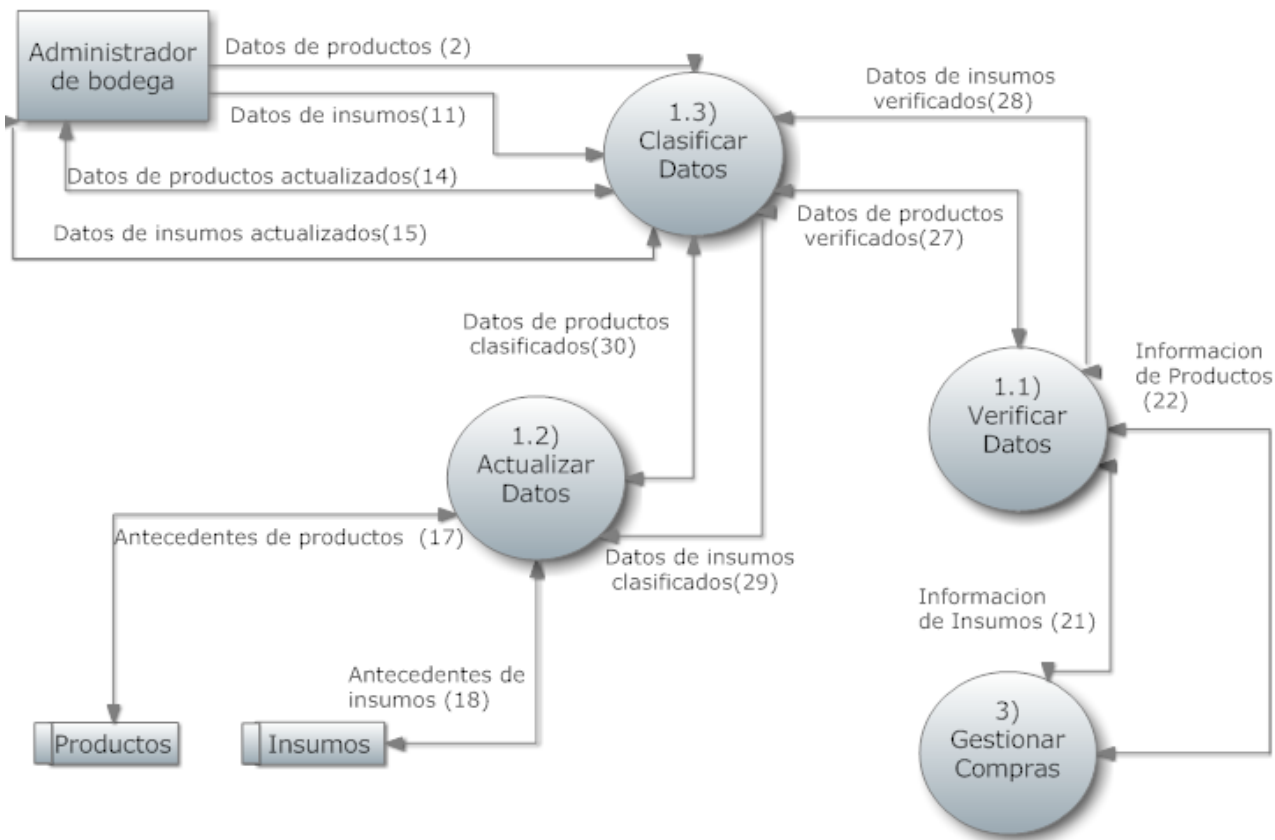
Administrador de bodega

Datos de productos (2)

Datos de insumos(11)

Datos de productos actualizados(14)

Datos de insumos actualizados(15)

1.3) Clasificar Datos

Datos de insumos verificados(28)

Datos de productos verificados(27)

Datos de productos clasificados(30)

1.1) Verificar Datos

Informacion de Productos (22)

1.2) Actualizar Datos

Antecedentes de productos (17)

Datos de insumos clasificados(29)

Informacion de Insumos (21)

Antecedentes de insumos (18)

3) Gestionar Compras

Productos

Insumos